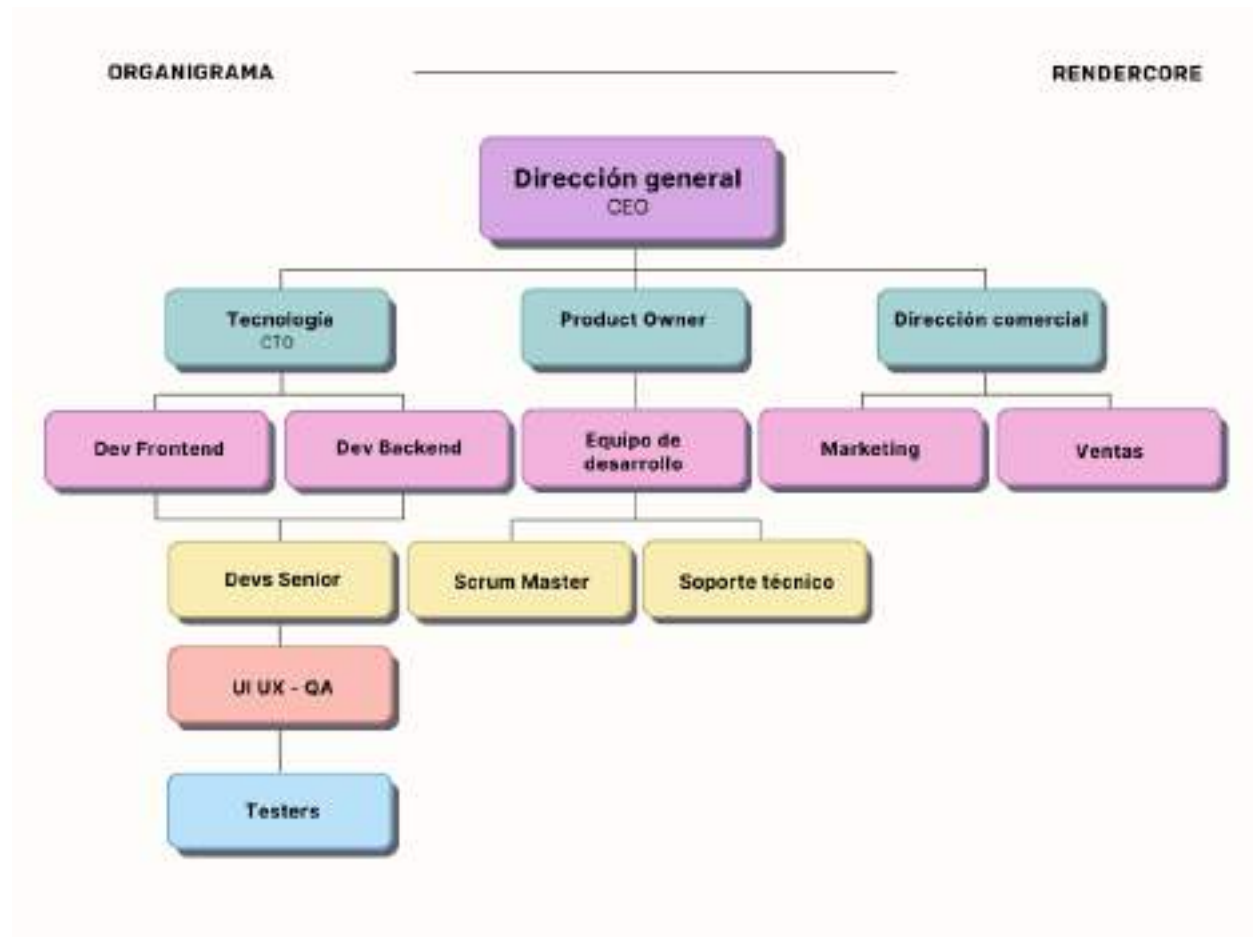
ORGANIGRAMA

RENDERCORE

Dirección general
CEO

Tecnologia
CTO

Product Owner

Dirección comercial

Dev Frontend

Dev Backend

Equipo de desarrollo

Marketing

Ventas

Devs Senior

Scrum Master

Soporte técnico

UI UX - QA

Testers